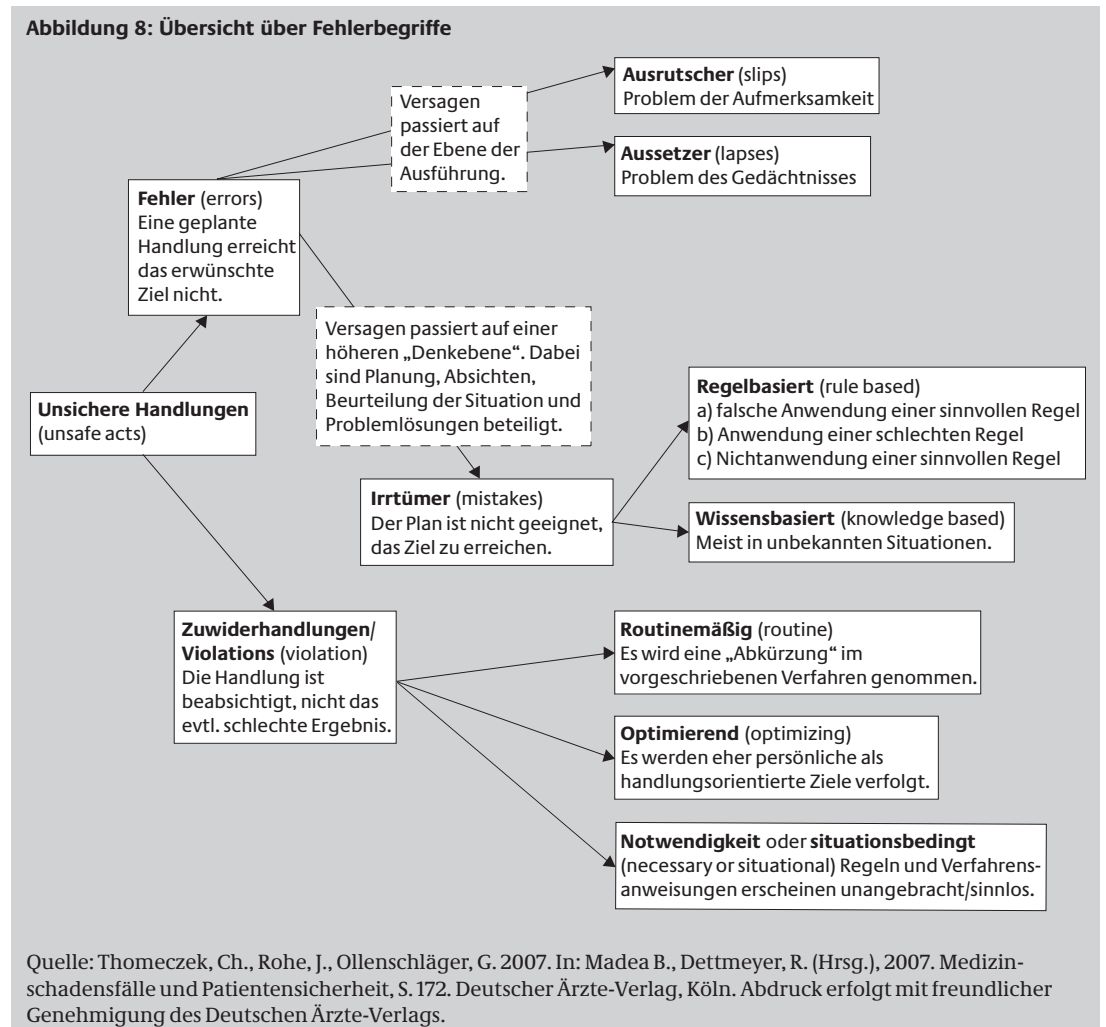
**Abbildung 8: Übersicht über Fehlerbegriffe**

Versagen passiert auf der Ebene der Ausführung.

**Ausrutscher** (slips)
Problem der Aufmerksamkeit

**Aussetzer** (lapses)
Problem des Gedächtnisses

**Fehler** (errors)
Eine geplante Handlung erreicht das erwünschte Ziel nicht.

Versagen passiert auf einer höheren „Denkebene". Dabei sind Planung, Absichten, Beurteilung der Situation und Problemlösungen beteiligt.

**Unsichere Handlungen**
(unsafe acts)

**Regelbasiert** (rule based)
a) falsche Anwendung einer sinnvollen Regel
b) Anwendung einer schlechten Regel
c) Nichtanwendung einer sinnvollen Regel

**Irrtümer** (mistakes)
Der Plan ist nicht geeignet, das Ziel zu erreichen.

**Wissensbasiert** (knowledge based)
Meist in unbekannten Situationen.

**Zuwiderhandlungen/ Violations** (violation)
Die Handlung ist beabsichtigt, nicht das evtl. schlechte Ergebnis.

**Routinemäßig** (routine)
Es wird eine „Abkürzung" im vorgeschriebenen Verfahren genommen.

**Optimierend** (optimizing)
Es werden eher persönliche als handlungsorientierte Ziele verfolgt.

**Notwendigkeit** oder **situationsbedingt**
(necessary or situational) Regeln und Verfahrensanweisungen erscheinen unangebracht/sinnlos.

Quelle: Thomeczek, Ch., Rohe, J., Ollenschläger, G. 2007. In: Madea B., Dettmeyer, R. (Hrsg.), 2007. Medizinschadensfälle und Patientensicherheit, S. 172. Deutscher Ärzte-Verlag, Köln. Abdruck erfolgt mit freundlicher Genehmigung des Deutschen Ärzte-Verlags.